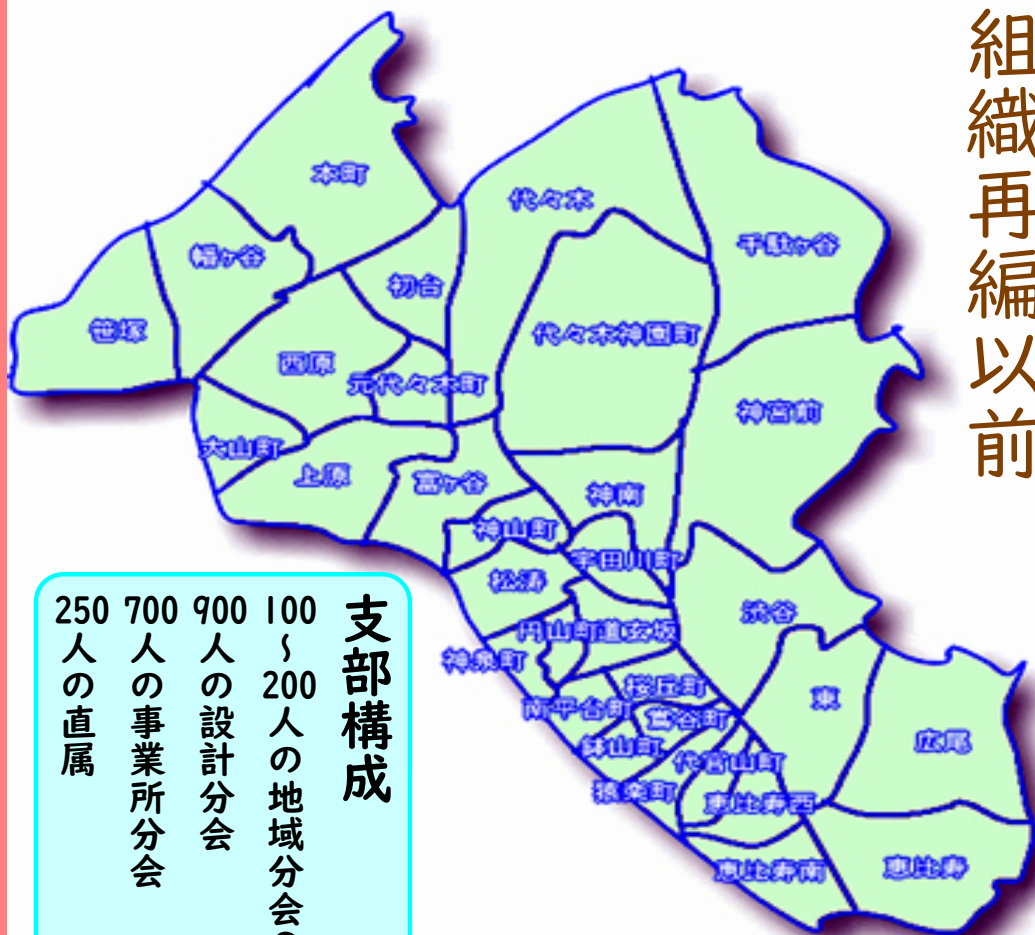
組織再編以前

本町
幡ヶ谷
笹塚
初台
代々木
千駄ヶ谷
代々木神園町
西原
元代々木町
大山町
上原
富ヶ谷
神宮前
神南
神山町
宇田川町
松濤
渋谷
円山町道玄坂
神泉町
桜丘町
南平台町
鶯谷町
東
広尾
鉢山町
代官山町
猿楽町
恵比寿西
恵比寿南
恵比寿

支部構成
100～200人の地域分会
900人の設計分会
700人の事業所分会
250人の直属